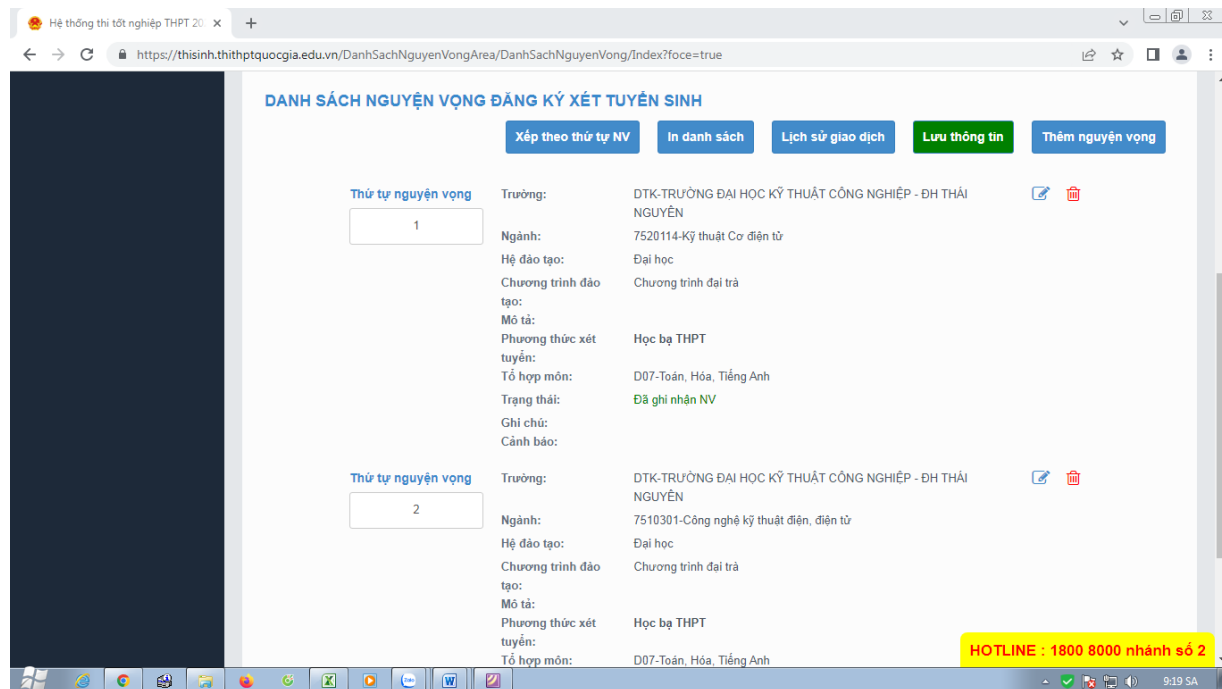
Hệ thống thi tốt nghiệp THPT 20 ×

https://thisinh.thithptquocgia.edu.vn/DanhSachNguyenVongArea/DanhSachNguyenVong/Index?foce=true

DANH SÁCH NGUYỆN VỌNG ĐĂNG KÝ XÉT TUYỂN SINH

Xếp theo thứ tự NV | In danh sách | Lịch sử giao dịch | Lưu thông tin | Thêm nguyện vọng

Thứ tự nguyện vọng
1

Trường: DTK-TRƯỜNG ĐẠI HỌC KỸ THUẬT CÔNG NGHIỆP - ĐH THÁI NGUYÊN
Ngành: 7520114-Kỹ thuật Cơ điện tử
Hệ đào tạo: Đại học
Chương trình đào tạo: Chương trình đại trà
Mô tả:
Phương thức xét tuyển: Học bạ THPT
Tổ hợp môn: D07-Toán, Hóa, Tiếng Anh
Trạng thái: Đã ghi nhận NV
Ghi chú:
Cảnh báo:

Thứ tự nguyện vọng
2

Trường: DTK-TRƯỜNG ĐẠI HỌC KỸ THUẬT CÔNG NGHIỆP - ĐH THÁI NGUYÊN
Ngành: 7510301-Công nghệ kỹ thuật điện, điện tử
Hệ đào tạo: Đại học
Chương trình đào tạo: Chương trình đại trà
Mô tả:
Phương thức xét tuyển: Học bạ THPT
Tổ hợp môn: D07-Toán, Hóa, Tiếng Anh

HOTLINE : 1800 8000 nhánh số 2

9:19 SA